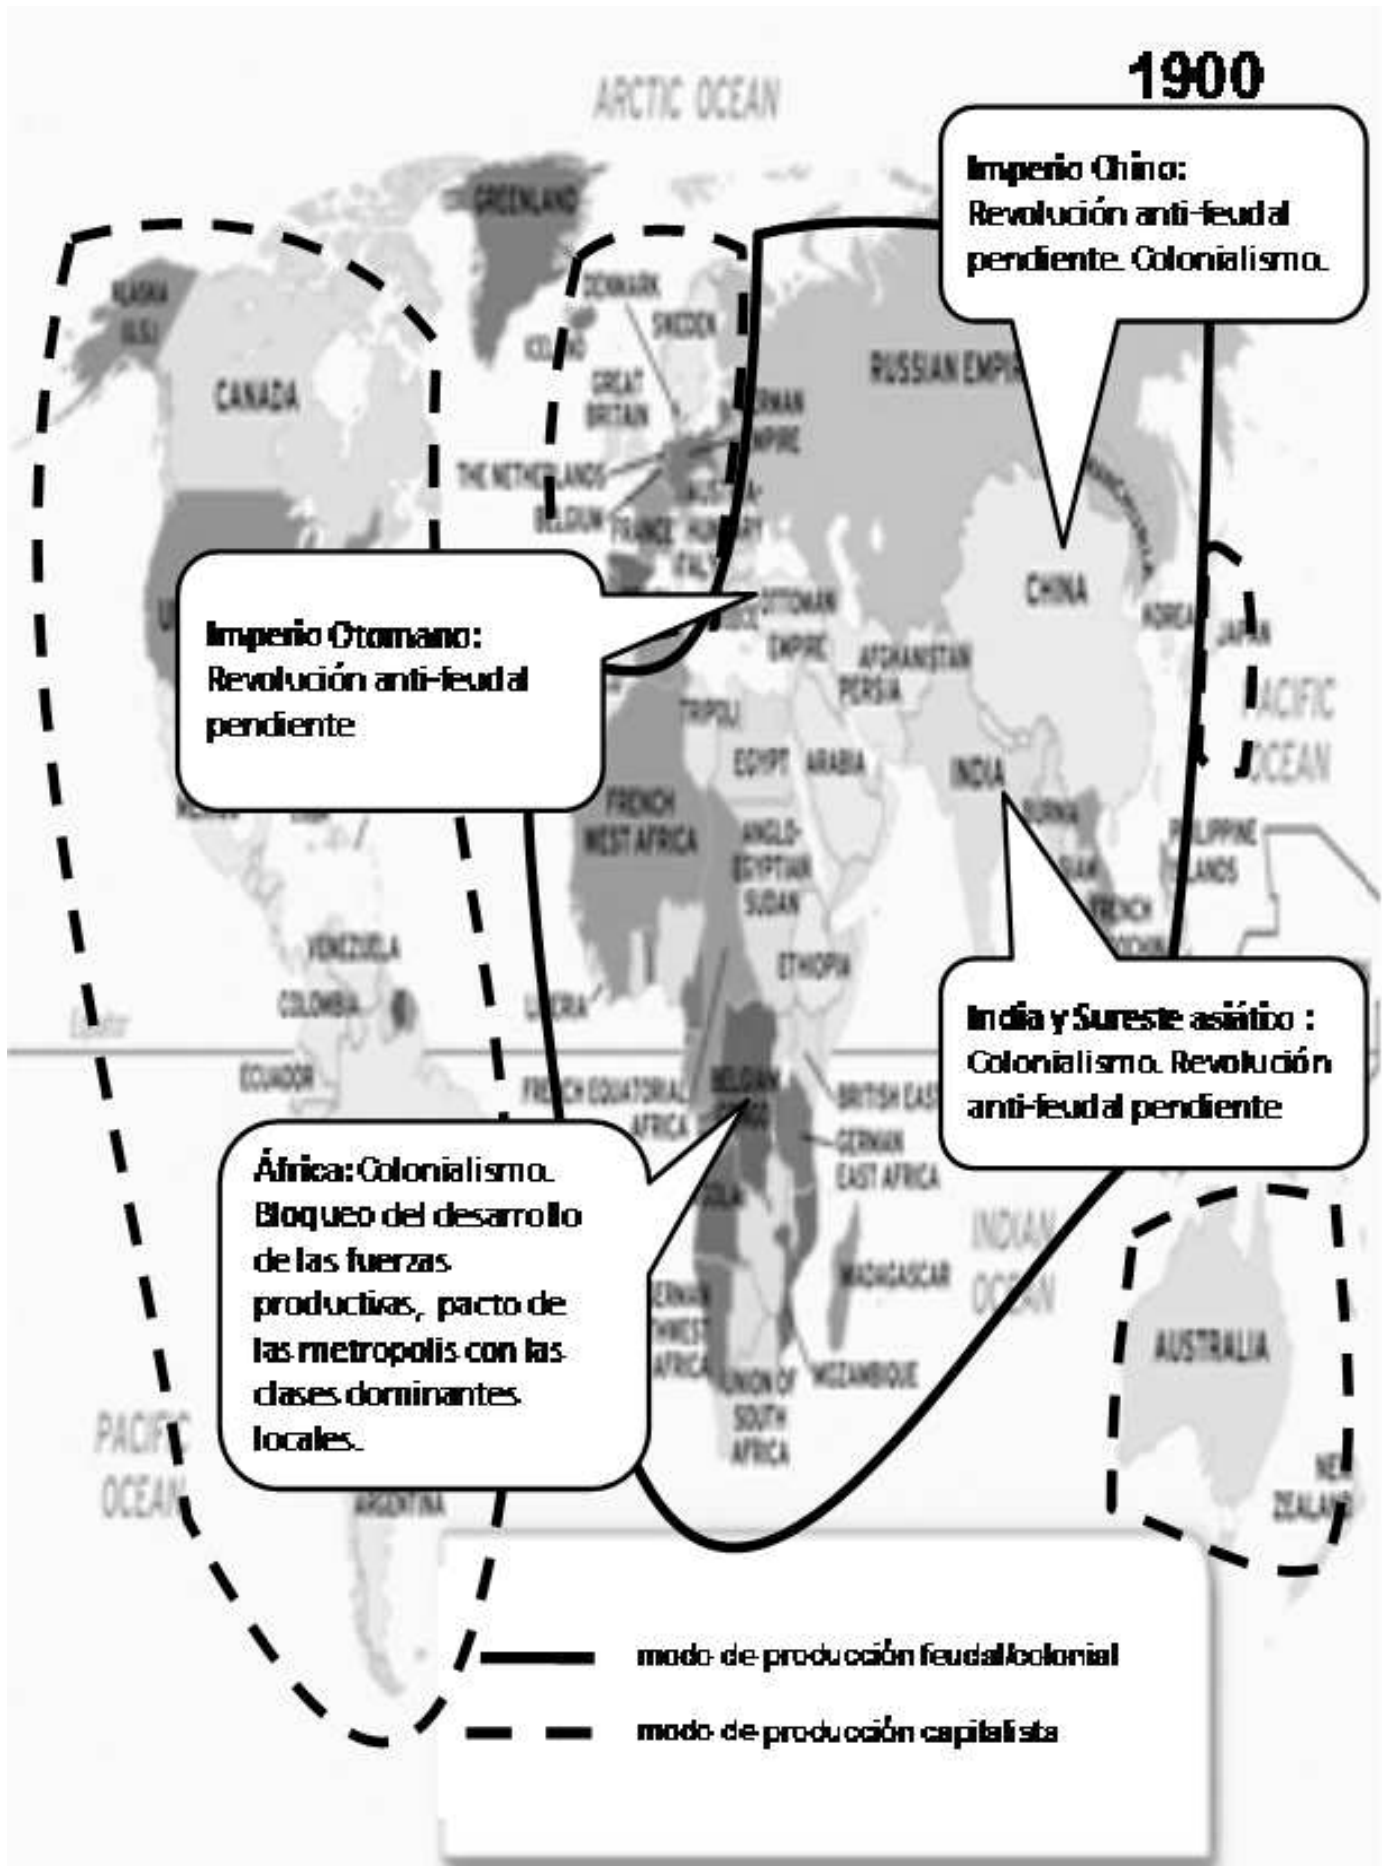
1900

ARCTIC OCEAN

Imperio Chino: Revolución anti-feudal pendiente. Colonialismo.

GREENLAND

ALASKA (U.S.)

CANADA

DENMARK

SWEDEN

ICELAND

GREAT BRITAIN

RUSSIAN EMPI

GERMAN EMPIRE

THE NETHERLANDS

BELGIUM

FRANCE

AUSTRIA-HUNGARY

ITALY

CHINA

KOREA

JAPAN

Imperio Otomano: Revolución anti-feudal pendiente

OTTOMAN EMPIRE

AFGHANISTAN

PERSIA

PACIFIC OCEAN

TRIPOLI

EGYPT

ARABIA

INDIA

FRENCH WEST AFRICA

ANGLO-EGYPTIAN SUDAN

BURMA

PHILIPPINE ISLANDS

FRENCH

VENEZUELA

ETHIOPIA

COLOMBIA

LIBERIA

India y Sureste asiático : Colonialismo. Revolución anti-feudal pendiente

ECUADOR

FRENCH EQUATORIAL AFRICA

BELGIAN CONGO

BRITISH EAST

GERMAN EAST AFRICA

África: Colonialismo. Bloqueo del desarrollo de las fuerzas productivas, pacto de las metropolis con las clases dominantes locales.

INDIAN OCEAN

MADAGASCAR

GERMAN SOUTHWEST AFRICA

AUSTRALIA

UNION OF SOUTH AFRICA

MOZAMBIQUE

PACIFIC OCEAN

ARGENTINA

NEW ZEALAND

modo de producción feudal/colonial

modo de producción capitalista